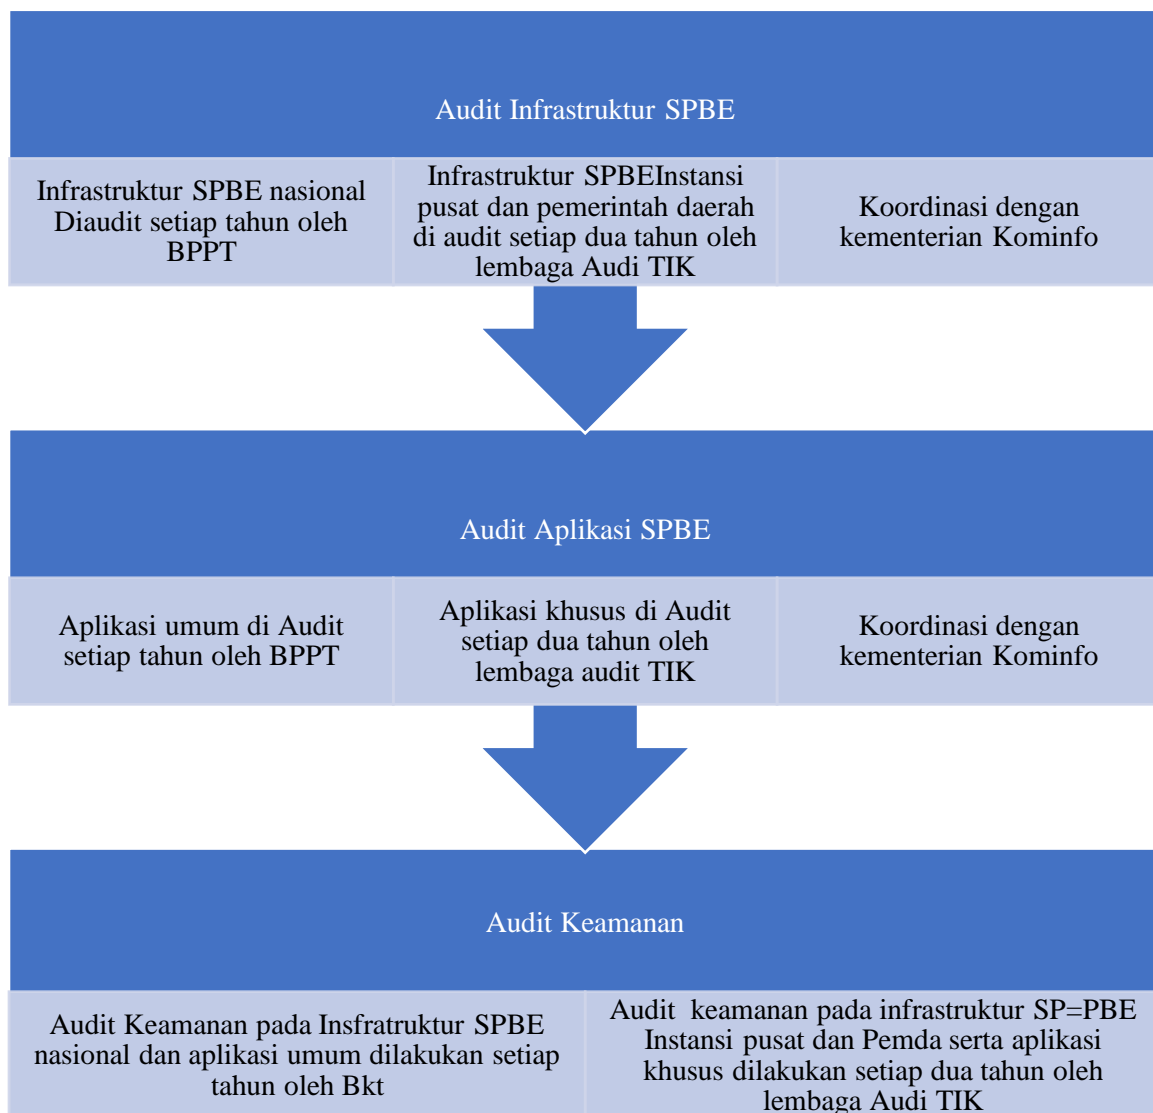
Audit Infrastruktur SPBE

Infrastruktur SPBE nasional Diaudit setiap tahun oleh BPPT

Infrastruktur SPBEInstansi pusat dan pemerintah daerah di audit setiap dua tahun oleh lembaga Audi TIK

Koordinasi dengan kementerian Kominfo

Audit Aplikasi SPBE

Aplikasi umum di Audit setiap tahun oleh BPPT

Aplikasi khusus di Audit setiap dua tahun oleh lembaga audit TIK

Koordinasi dengan kementerian Kominfo

Audit Keamanan

Audit Keamanan pada Insfratruktur SPBE nasional dan aplikasi umum dilakukan setiap tahun oleh Bkt

Audit keamanan pada infrastruktur SP=PBE Instansi pusat dan Pemda serta aplikasi khusus dilakukan setiap dua tahun oleh lembaga Audi TIK